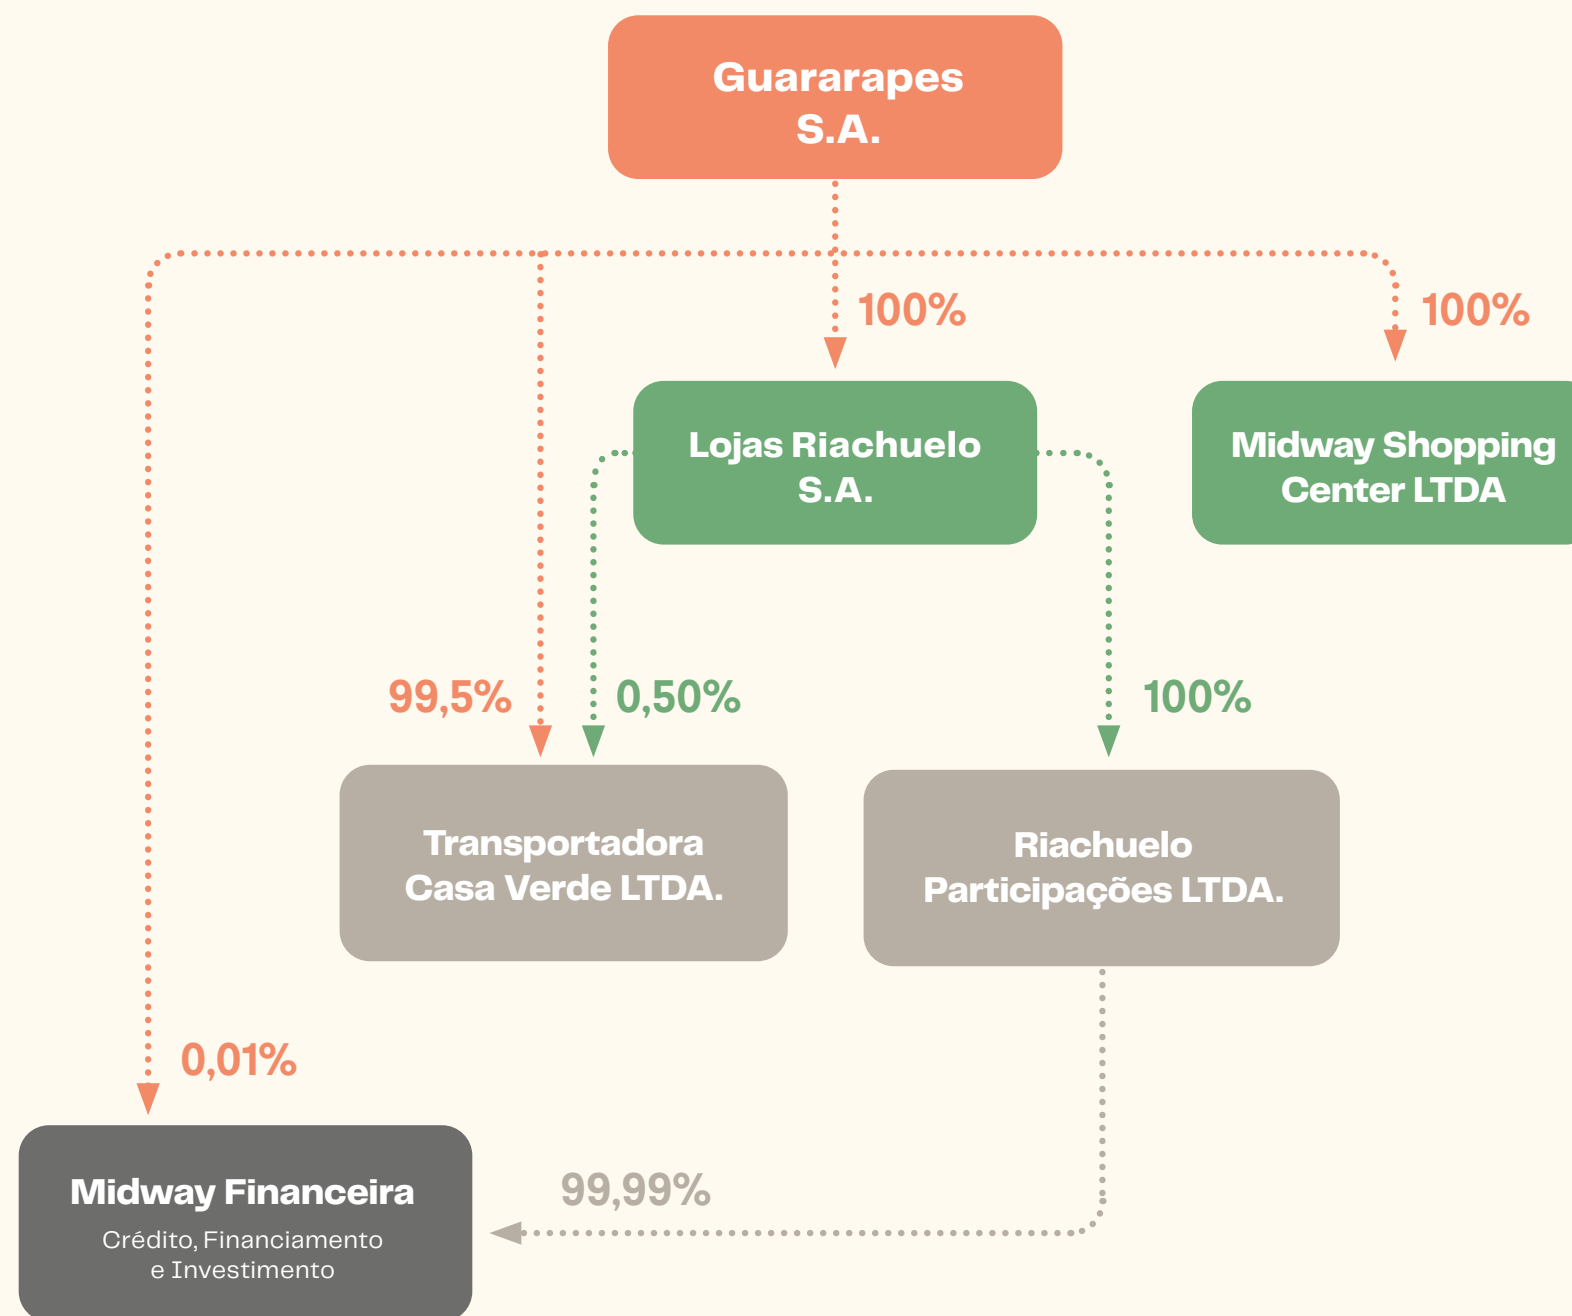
Guararapes S.A.

100%

100%

Lojas Riachuelo S.A.

Midway Shopping Center LTDA

99,5%

0,50%

100%

Transportadora Casa Verde LTDA.

Riachuelo Participações LTDA.

0,01%

99,99%

Midway Financeira

Crédito, Financiamento e Investimento